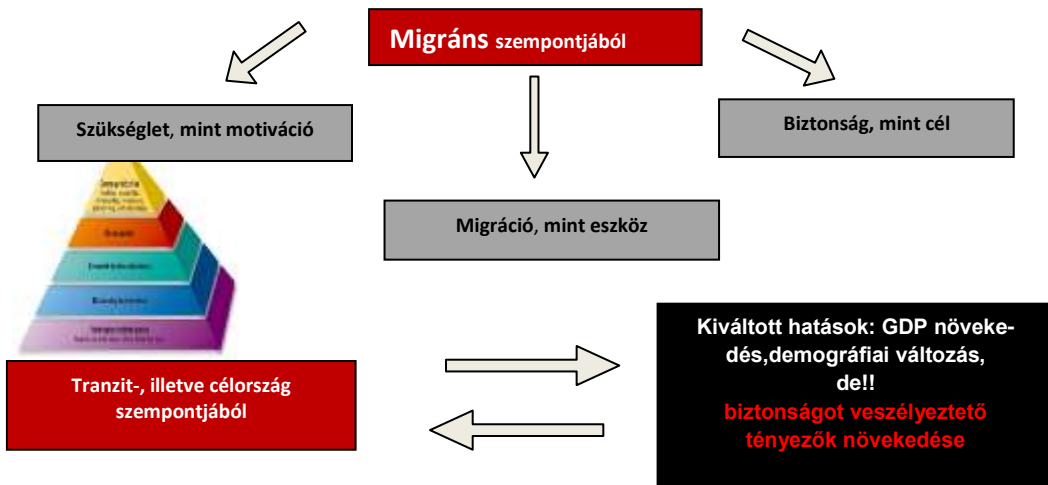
Migráns szempontjából

Szükséglet, mint motiváció

Biztonság, mint cél

Migráció, mint eszköz

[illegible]

Tranzit-, illetve célország szempontjából

Kiváltott hatások: GDP növekedés,demográfiai változás, de!!
biztonságot veszélyeztető tényezők növekedése